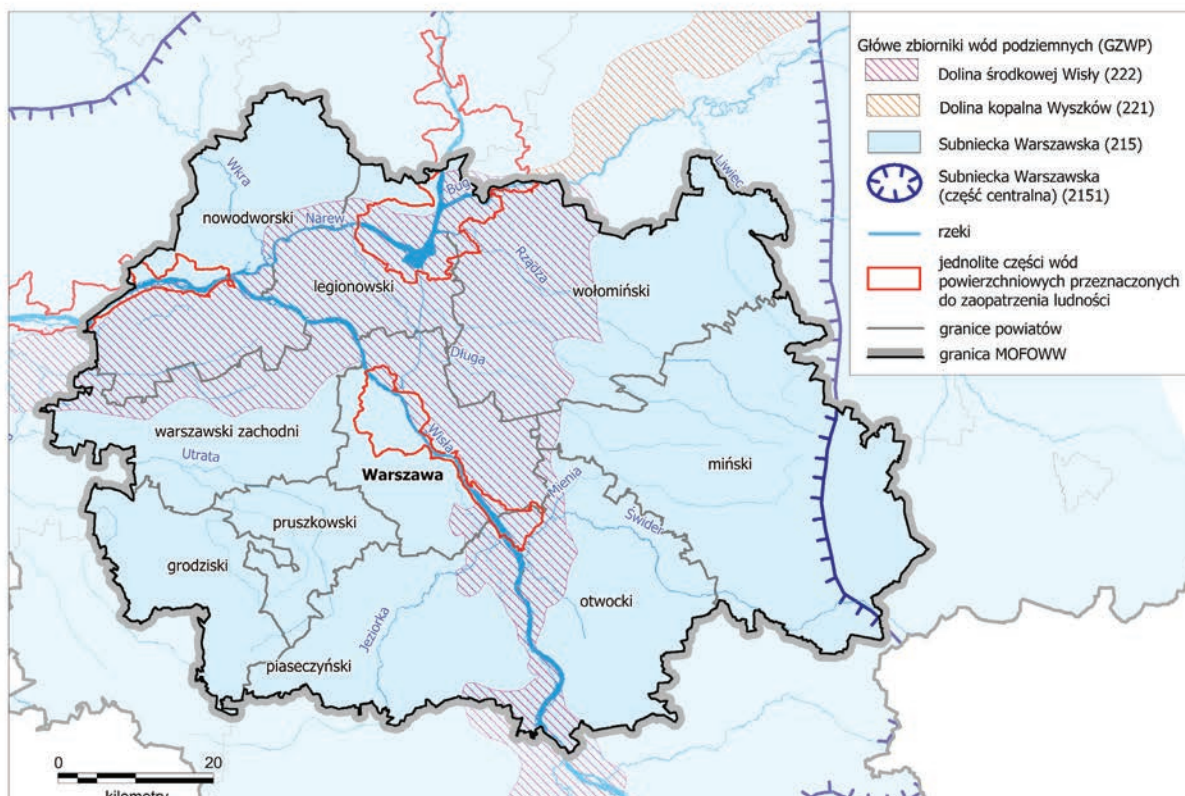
Główe zbiorniki wód podziemnych (GZWP)

Dolina środkowej Wisły (222)

Dolina kopalna Wyszków (221)

Subniecka Warszawska (215)

Subniecka Warszawska (część centralna) (2151)

rzeki

jednolite części wód powierzchniowych przeznaczonych do zaopatrzenia ludności

granice powiatów

granica MOFOWW

Wkra

Bug

Liwiec

Narew

Rządza

nowodworski

legionowski

wołomiński

Długa

warszawski zachodni

Wisła

Utrata

Warszawa

Mienia

miński

Świder

pruszkowski

grodziski

otwocki

Jeziorka

piaseczyński

0

20

kilometry